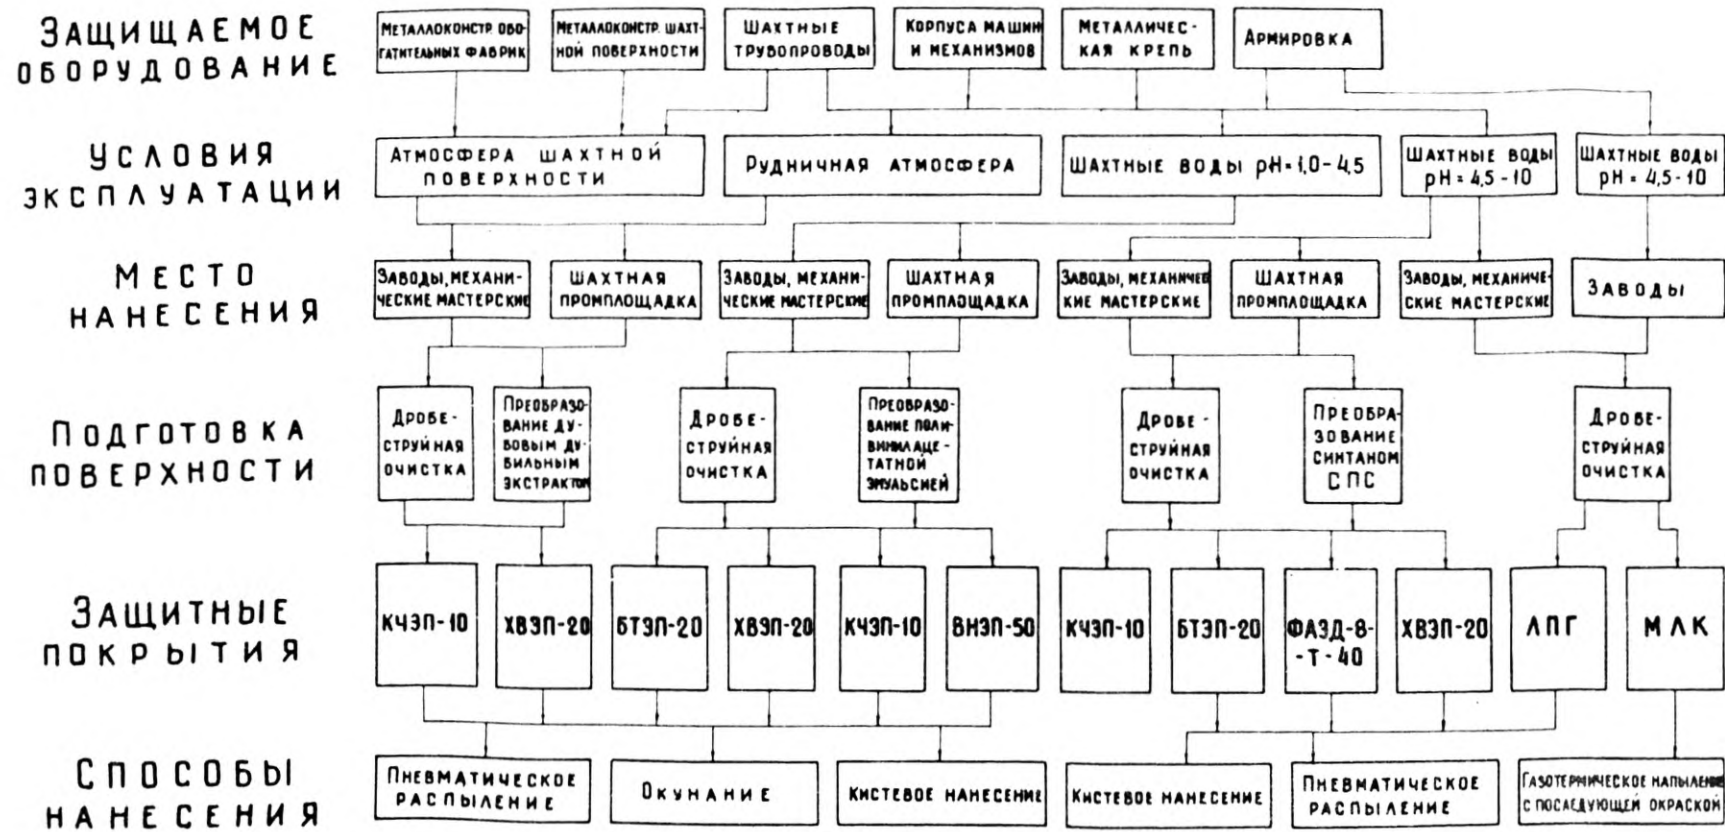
ЗАЩИЩАЕМОЕ ОБОРУДОВАНИЕ

Металлоконстр обогатительных фабрик
Металлоконстр шахтной поверхности
Шахтные трубопроводы
Корпуса машин и механизмов
Металлическая крепь
Армировка

УСЛОВИЯ ЭКСПЛУАТАЦИИ

Атмосфера шахтной поверхности
Рудничная атмосфера
Шахтные воды pH = 1,0 - 4,5
Шахтные воды pH = 4,5 - 10
Шахтные воды pH = 4,5 - 10

МЕСТО НАНЕСЕНИЯ

Заводы, механические мастерские
Шахтная промплощадка
Заводы, механические мастерские
Шахтная промплощадка
Заводы, механические мастерские
Шахтная промплощадка
Заводы, механические мастерские
Заводы

ПОДГОТОВКА ПОВЕРХНОСТИ

Дробеструйная очистка
Преобразование дубовым дубильным экстрактом
Дробеструйная очистка
Преобразование поливинилацетатной эмульсией
Дробеструйная очистка
Преобразование синтаном СПС
Дробеструйная очистка

ЗАЩИТНЫЕ ПОКРЫТИЯ

КЧЭП-10
ХВЭП-20
БТЭП-20
ХВЭП-20
КЧЭП-10
ВНЭП-50
КЧЭП-10
БТЭП-20
ФАЗД-8-Т-40
ХВЭП-20
ЛПГ
МЛК

СПОСОБЫ НАНЕСЕНИЯ

Пневматическое распыление
Окунание
Кистевое нанесение
Кистевое нанесение
Пневматическое распыление
Газотермическое напыление с последующей окраской